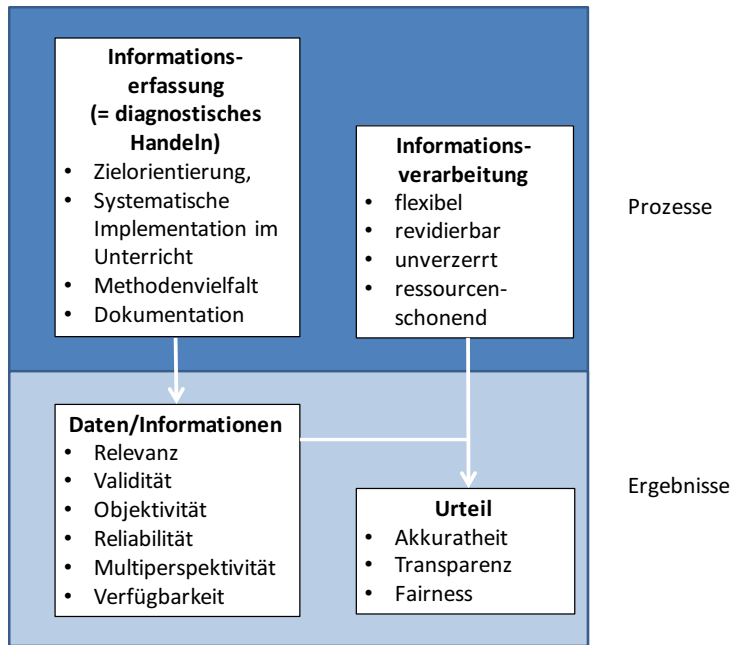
**Informationserfassung (= diagnostisches Handeln)**
- Zielorientierung,
- Systematische Implementation im Unterricht
- Methodenvielfalt
- Dokumentation

**Informationsverarbeitung**
- flexibel
- revidierbar
- unverzerrt
- ressourcenschonend

Prozesse

**Daten/Informationen**
- Relevanz
- Validität
- Objektivität
- Reliabilität
- Multiperspektivität
- Verfügbarkeit

**Urteil**
- Akkuratheit
- Transparenz
- Fairness

Ergebnisse